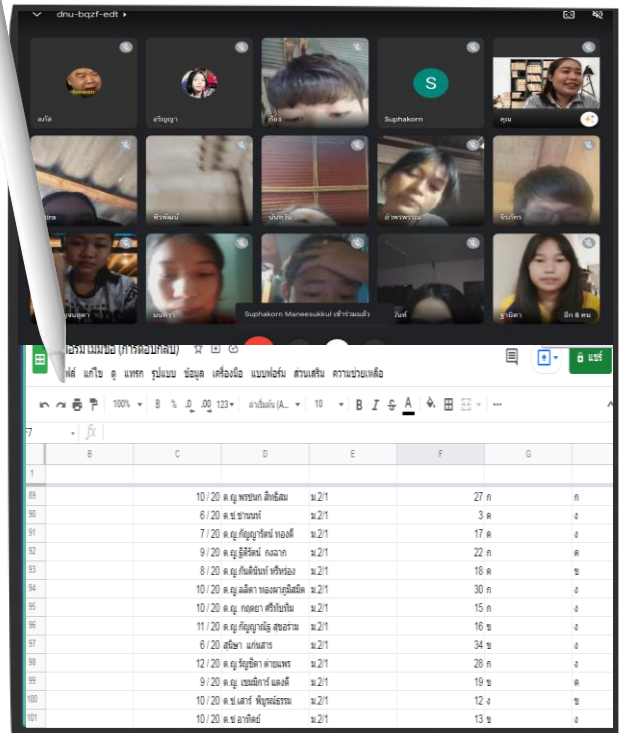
dnu-bqzf-edt

Suphakorn

คุณ

Suphakorn Maneesukkul เข้าร่วมแล้ว

อีก 8 คน

ฟอร์ม แบบฟอร์ม (การตอบกลับ)

ไฟล์ แก้ไข ดู แทรก รูปแบบ ข้อมูล เครื่องมือ แบบฟอร์ม ส่วนเสริม ความช่วยเหลือ

แชร์

100% B % .0 .00 123 ค่าเริ่มต้น (A... 10 B I S A

| | B | C | D | E | F | G |
|---|---|---|---|---|---|---|
| 1 | | | | | | |
| 89 | | 10 / 20 | ด.ญ.พรชนก สิทธิสม | ม.2/1 | 27 | ก | ก |
| 90 | | 6 / 20 | ด.ช.ชานนท์ | ม.2/1 | 3 | ค | ง |
| 91 | | 7 / 20 | ด.ญ.กัญญารัตน์ ทองดี | ม.2/1 | 17 | ค | ง |
| 92 | | 9 / 20 | ด.ญ.ฐิติรัตน์ กงฉาก | ม.2/1 | 22 | ก | ค |
| 93 | | 8 / 20 | ด.ญ.กันติมันท์ ทรีทร่อง | ม.2/1 | 18 | ค | ข |
| 94 | | 10 / 20 | ด.ญ.ลลิดา ทองพาฤทธิ์สนิท | ม.2/1 | 30 | ก | ง |
| 95 | | 10 / 20 | ด.ญ.กฤตยา ศรีเกิดทิม | ม.2/1 | 15 | ก | ง |
| 96 | | 11 / 20 | ด.ญ.กัญญาณัฐ สุขอร่าม | ม.2/1 | 16 | ข | ง |
| 97 | | 6 / 20 | สุนิษา แก่นสาร | ม.2/1 | 34 | ข | ง |
| 98 | | 12 / 20 | ด.ญ.รัญชิดา ค่ายแพร | ม.2/1 | 28 | ก | ง |
| 99 | | 9 / 20 | ด.ญ. เขมมิการ์ แดงดี | ม.2/1 | 19 | ข | ค |
| 100 | | 10 / 20 | ด.ช.เสาร์ พิบูลย์ธรรม | ม.2/1 | 12 | ง | ข |
| 101 | | 10 / 20 | ด.ช.อาทิตย์ | ม.2/1 | 13 | ข | ง |